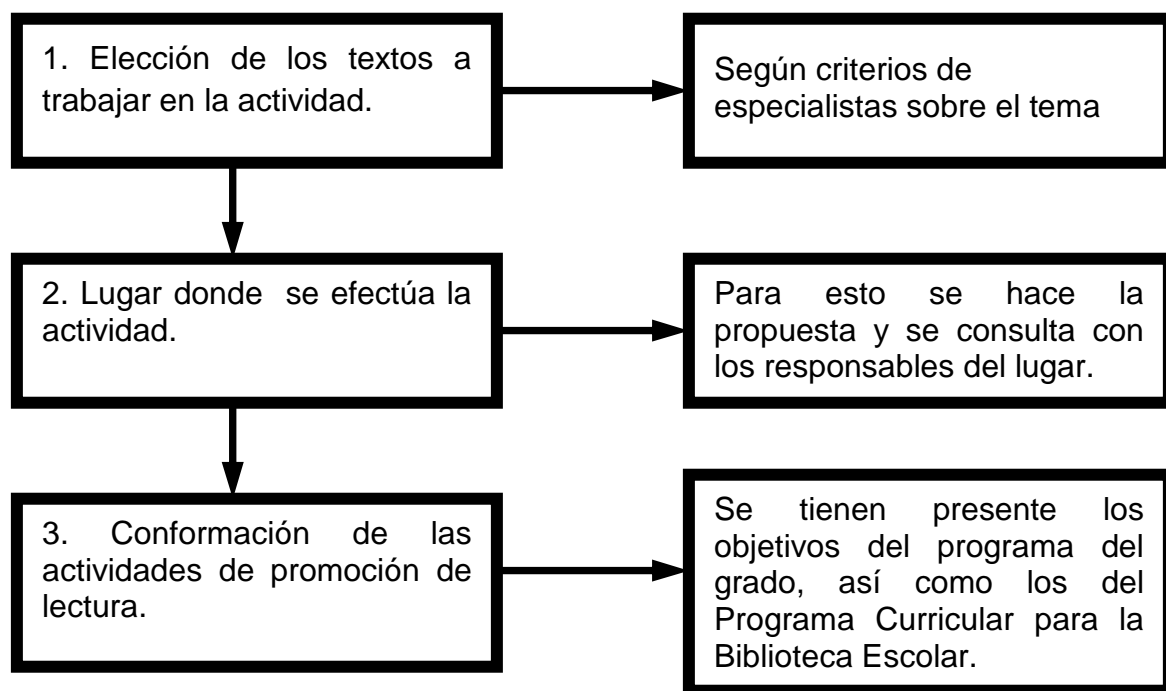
1. Elección de los textos a trabajar en la actividad.

Según criterios de especialistas sobre el tema

2. Lugar donde se efectúa la actividad.

Para esto se hace la propuesta y se consulta con los responsables del lugar.

3. Conformación de las actividades de promoción de lectura.

Se tienen presente los objetivos del programa del grado, así como los del Programa Curricular para la Biblioteca Escolar.